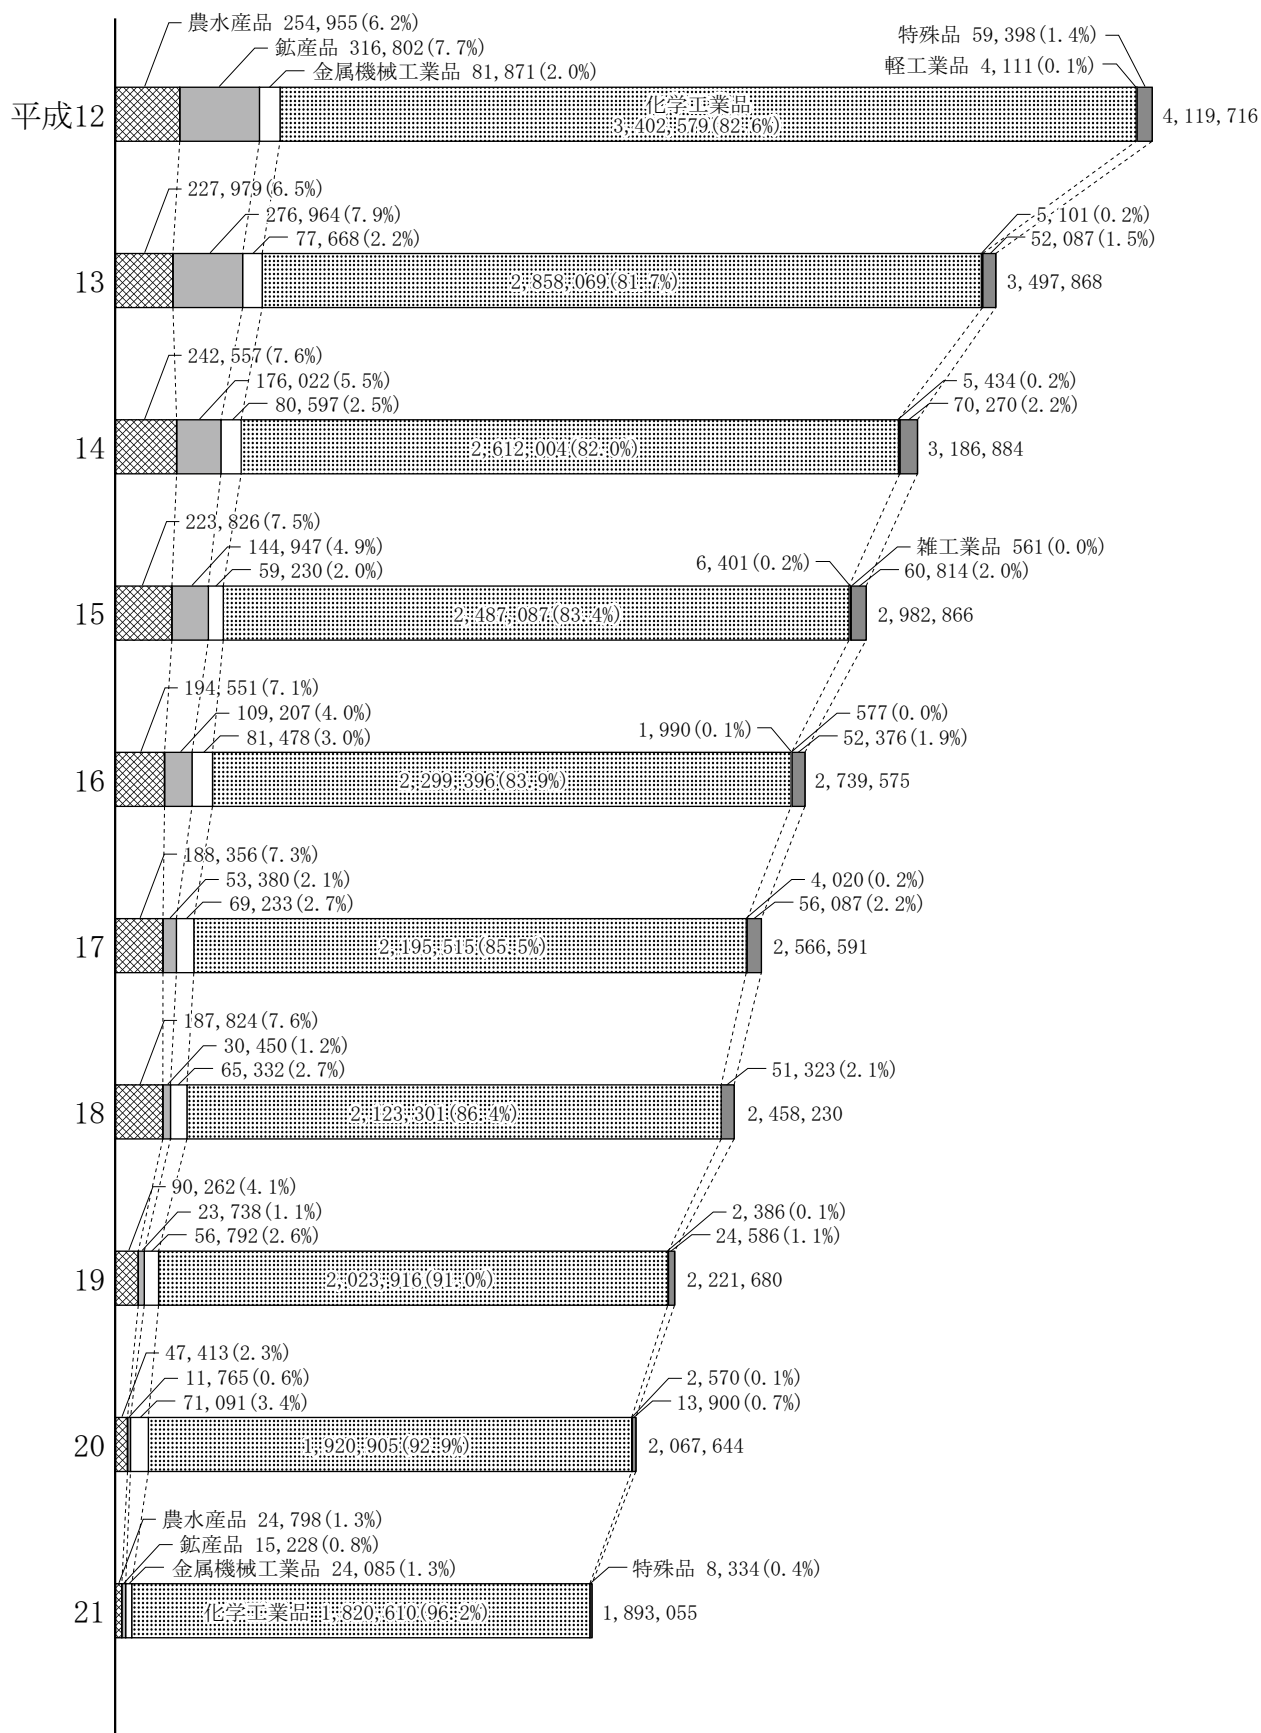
農水産品 254,955(6.2%)
鉱産品 316,802(7.7%)
金属機械工業品 81,871(2.0%)
特殊品 59,398(1.4%)
軽工業品 4,111(0.1%)
平成12
化学工業品
3,402,579(82.6%)
4,119,716

227,979(6.5%)
276,964(7.9%)
77,668(2.2%)
5,101(0.2%)
52,087(1.5%)
13
2,858,069(81.7%)
3,497,868

242,557(7.6%)
176,022(5.5%)
80,597(2.5%)
5,434(0.2%)
70,270(2.2%)
14
2,612,004(82.0%)
3,186,884

223,826(7.5%)
144,947(4.9%)
59,230(2.0%)
6,401(0.2%)
雑工業品 561(0.0%)
60,814(2.0%)
15
2,487,087(83.4%)
2,982,866

194,551(7.1%)
109,207(4.0%)
81,478(3.0%)
1,990(0.1%)
577(0.0%)
52,376(1.9%)
16
2,299,396(83.9%)
2,739,575

188,356(7.3%)
53,380(2.1%)
69,233(2.7%)
4,020(0.2%)
56,087(2.2%)
17
2,195,515(85.5%)
2,566,591

187,824(7.6%)
30,450(1.2%)
65,332(2.7%)
51,323(2.1%)
18
2,123,301(86.4%)
2,458,230

90,262(4.1%)
23,738(1.1%)
56,792(2.6%)
2,386(0.1%)
24,586(1.1%)
19
2,023,916(91.0%)
2,221,680

47,413(2.3%)
11,765(0.6%)
71,091(3.4%)
2,570(0.1%)
13,900(0.7%)
20
1,920,905(92.9%)
2,067,644

農水産品 24,798(1.3%)
鉱産品 15,228(0.8%)
金属機械工業品 24,085(1.3%)
特殊品 8,334(0.4%)
21
化学工業品 1,820,610(96.2%)
1,893,055